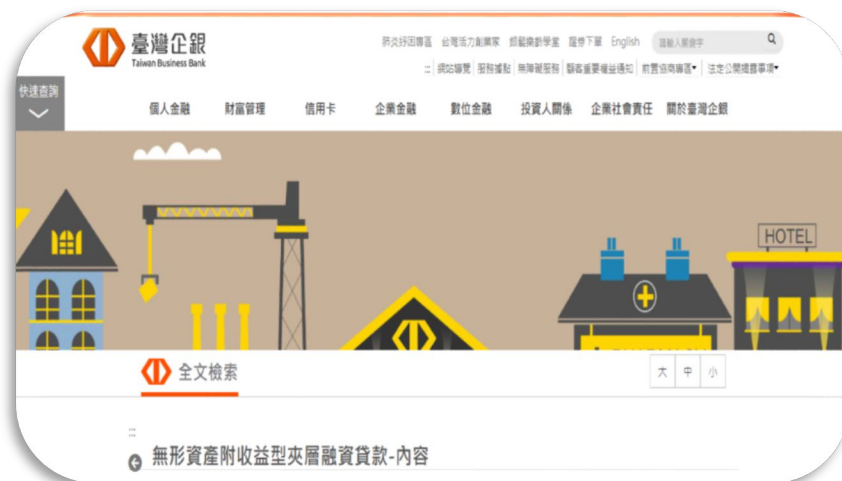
臺灣企銀
Taiwan Business Bank

防疫紓困專區 台灣活力創業家 銀髮樂齡學堂 證券下單 English 請輸入關鍵字

:: 網站導覽 服務據點 無障礙服務 顧客權益通知 前瞻協助專區 法定公開揭露事項

快速查詢

個人金融 財富管理 信用卡 企業金融 數位金融 投資人關係 企業社會責任 關於臺灣企銀

HOTEL

全文檢索

大 中 小

:::

無形資產附收益型夾層融資貸款-內容